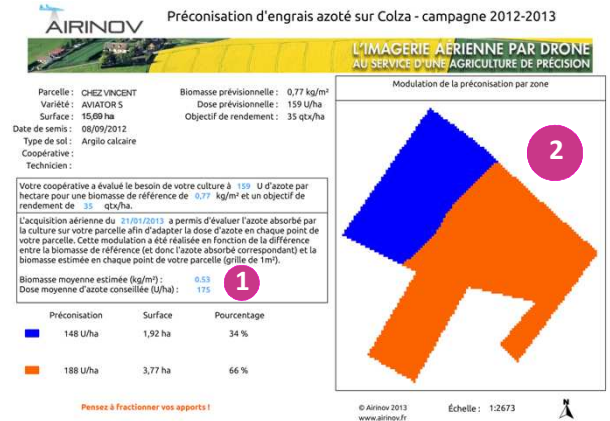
AIRINOV

Préconisation d'engrais azoté sur Colza - campagne 2012-2013

L'IMAGERIE AÉRIENNE PAR DRONE
AU SERVICE D'UNE AGRICULTURE DE PRÉCISION

Parcelle : CHEZ VINCENT
Variété : AVIATOR S
Surface : 15,69 ha
Date de semis : 08/09/2012
Type de sol : Argilo calcaire
Coopérative :
Technicien :

Biomasse prévisionnelle : 0,77 kg/m²
Dose prévisionnelle : 159 U/ha
Objectif de rendement : 35 qtx/ha

Votre coopérative a évalué le besoin de votre culture à 159 U d'azote par hectare pour une biomasse de référence de 0,77 kg/m² et un objectif de rendement de 35 qtx/ha.

L'acquisition aérienne du 21/01/2013 a permis d'évaluer l'azote absorbé par la culture sur votre parcelle afin d'adapter la dose d'azote en chaque point de votre parcelle. Cette modulation a été réalisée en fonction de la différence entre la biomasse de référence (et donc l'azote absorbé correspondant) et la biomasse estimée en chaque point de votre parcelle (grille de 1m²).

Biomasse moyenne estimée (kg/m²) : 0.53
Dose moyenne d'azote conseillée (U/ha) : 175

1

| Préconisation | Surface | Pourcentage |
|---|---|---|
| 148 U/ha | 1,92 ha | 34 % |
| 188 U/ha | 3,77 ha | 66 % |

Pensez à fractionner vos apports !

Modulation de la préconisation par zone

2

© Airinov 2013
www.airinov.fr

Échelle : 1:2673

N